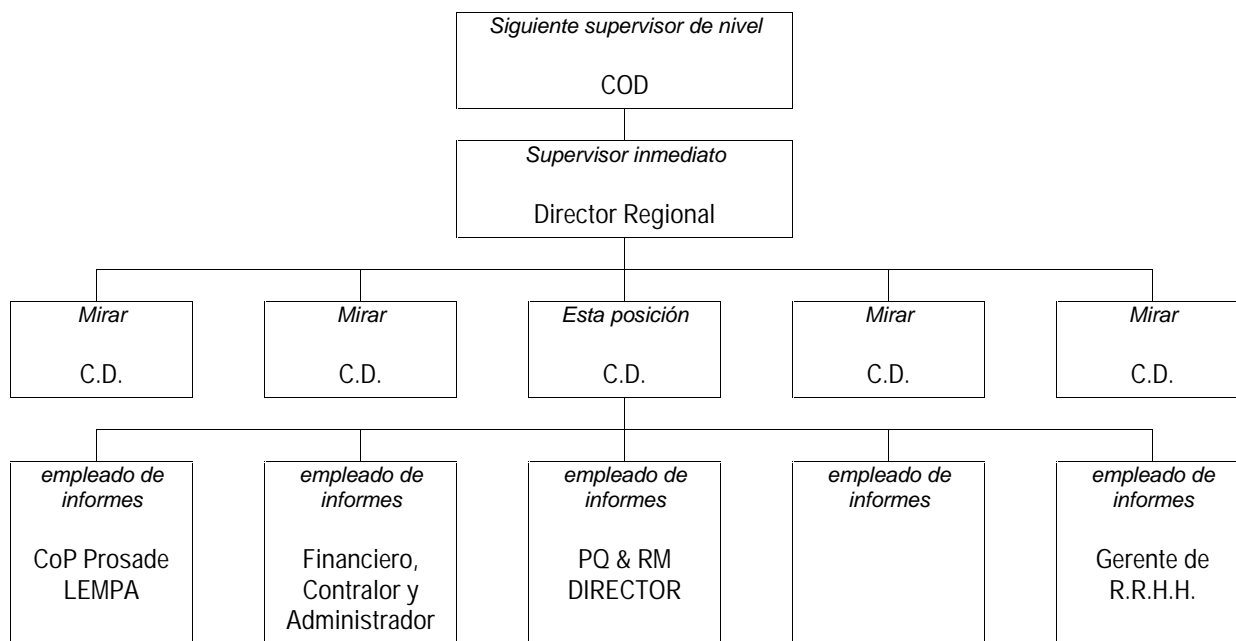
Siguiente supervisor de nivel

COD

Supervisor inmediato

Director Regional

Mirar

C.D.

Mirar

C.D.

Esta posición

C.D.

Mirar

C.D.

Mirar

C.D.

empleado de informes

CoP Prosade LEMPA

empleado de informes

Financiero, Contralor y Administrador

empleado de informes

PQ & RM DIRECTOR

empleado de informes

empleado de informes

Gerente de R.R.H.H.